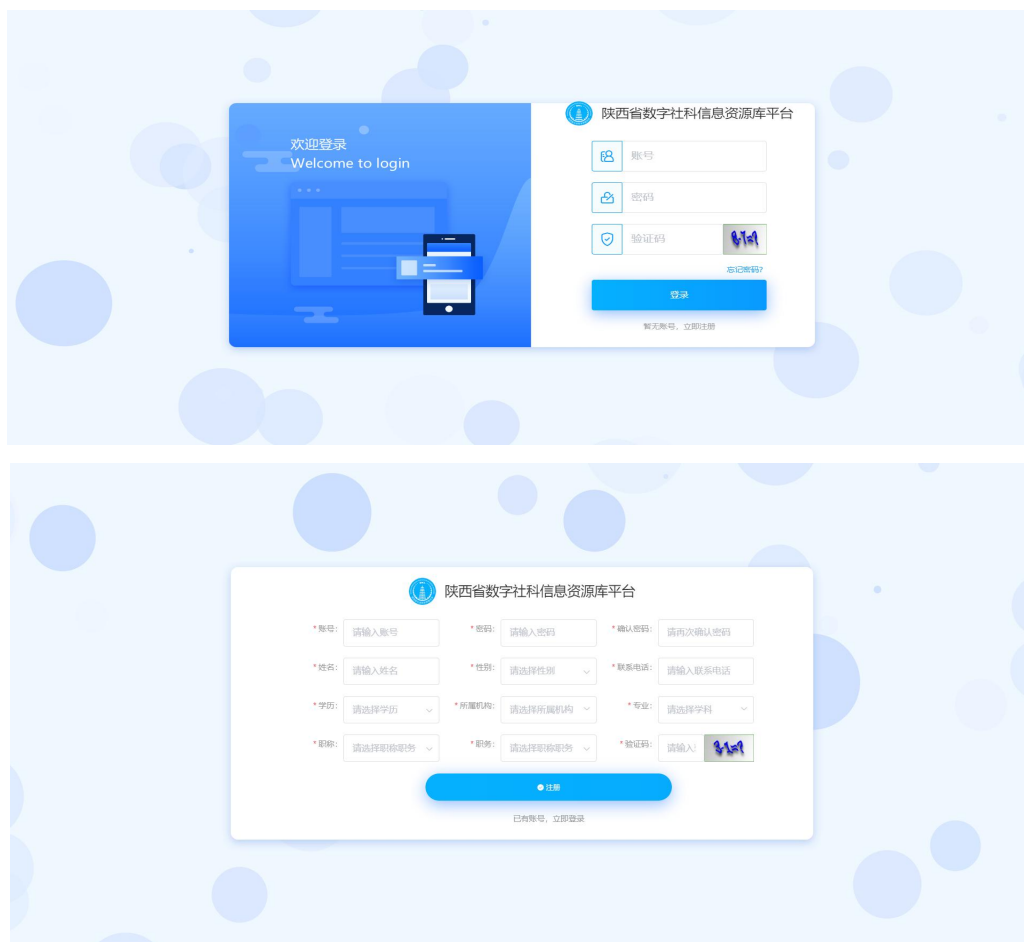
欢迎登录
Welcome to login

陕西省数字社科信息资源库平台

账号

密码

验证码 8+1=?

忘记密码?

登录

暂无账号，立即注册

陕西省数字社科信息资源库平台

| | | | | | |
|---|---|---|---|---|---|
| *账号: | 请输入账号 | *密码: | 请输入密码 | *确认密码: | 请再次确认密码 |
| *姓名: | 请输入姓名 | *性别: | 请选择性别 | *联系电话: | 请输入联系电话 |
| *学历: | 请选择学历 | *所属机构: | 请选择所属机构 | *专业: | 请选择学科 |
| *职称: | 请选择职称职务 | *职务: | 请选择职称职务 | *验证码: | 请输入 8+1=? |

注册

已有账号，立即登录